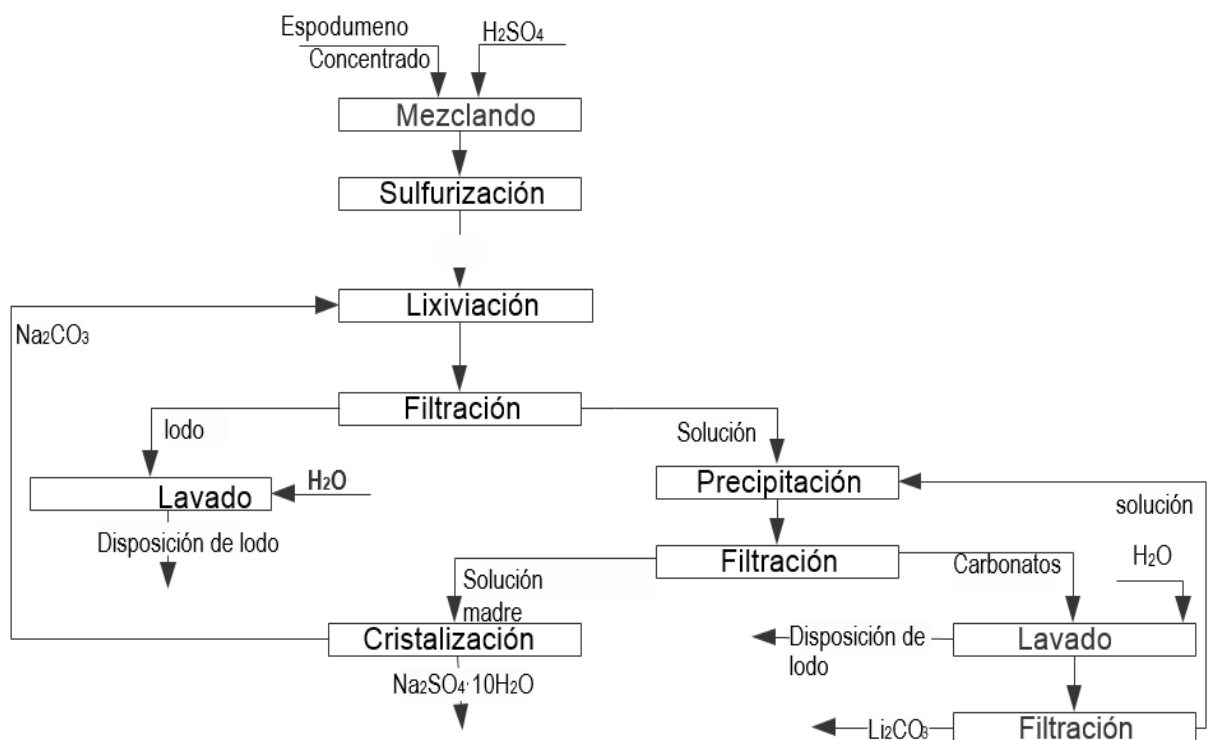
Espodumeno Concentrado

$H_2SO_4$

Mezclando

Sulfurización

Lixiviación

$Na_2CO_3$

Filtración

lodo

Solución

Lavado

H2O

Precipitación

solución

Disposición de lodo

Filtración

Solución madre

Carbonatos

H2O

Cristalización

Disposición de lodo

Lavado

$Na_2SO_4 \cdot 10H_2O$

$Li_2CO_3$

Filtración